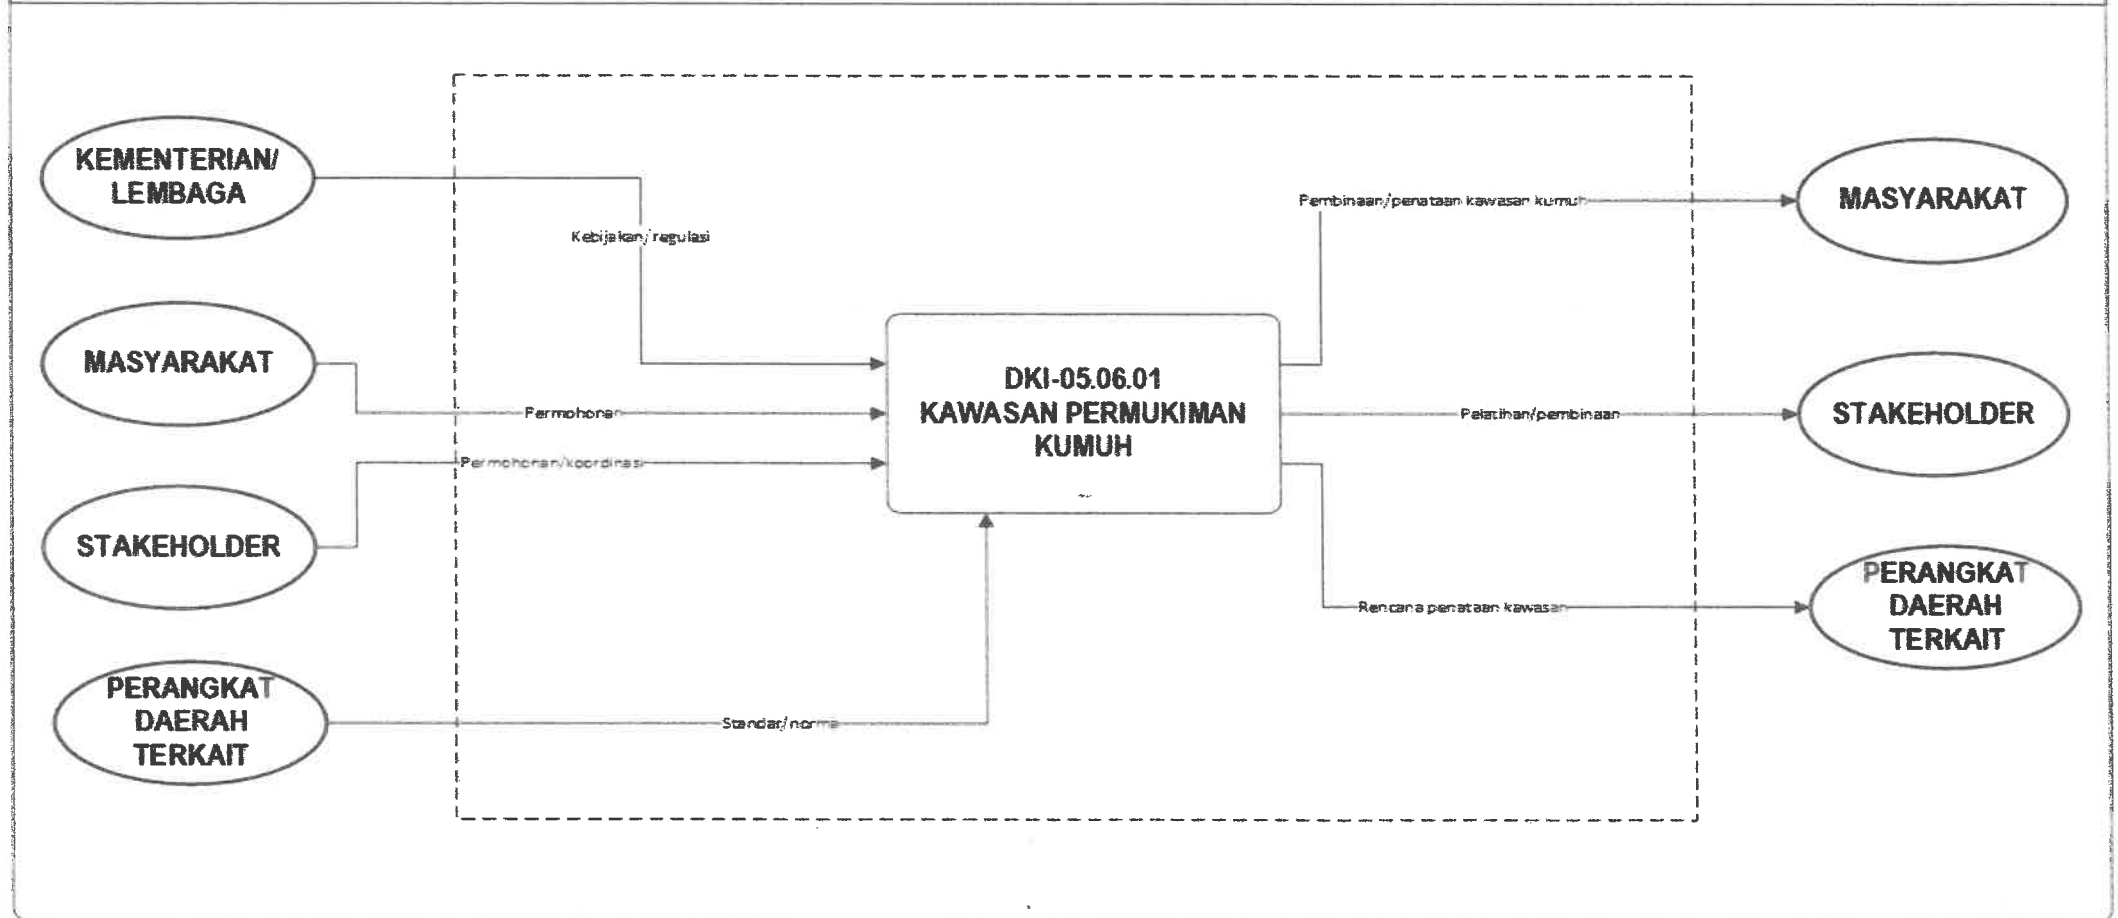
KEMENTERIAN/ LEMBAGA

Kebijakan/regulasi

MASYARAKAT

Permohonan

Permohonan/koordinasi

STAKEHOLDER

PERANGKAT DAERAH TERKAIT

Standar/norma

DKI-05.06.01
KAWASAN PERMUKIMAN KUMUH

Pembinaan/penataan kawasan kumuh

MASYARAKAT

Pelatihan/pembinaan

STAKEHOLDER

Rencana penataan kawasan

PERANGKAT DAERAH TERKAIT